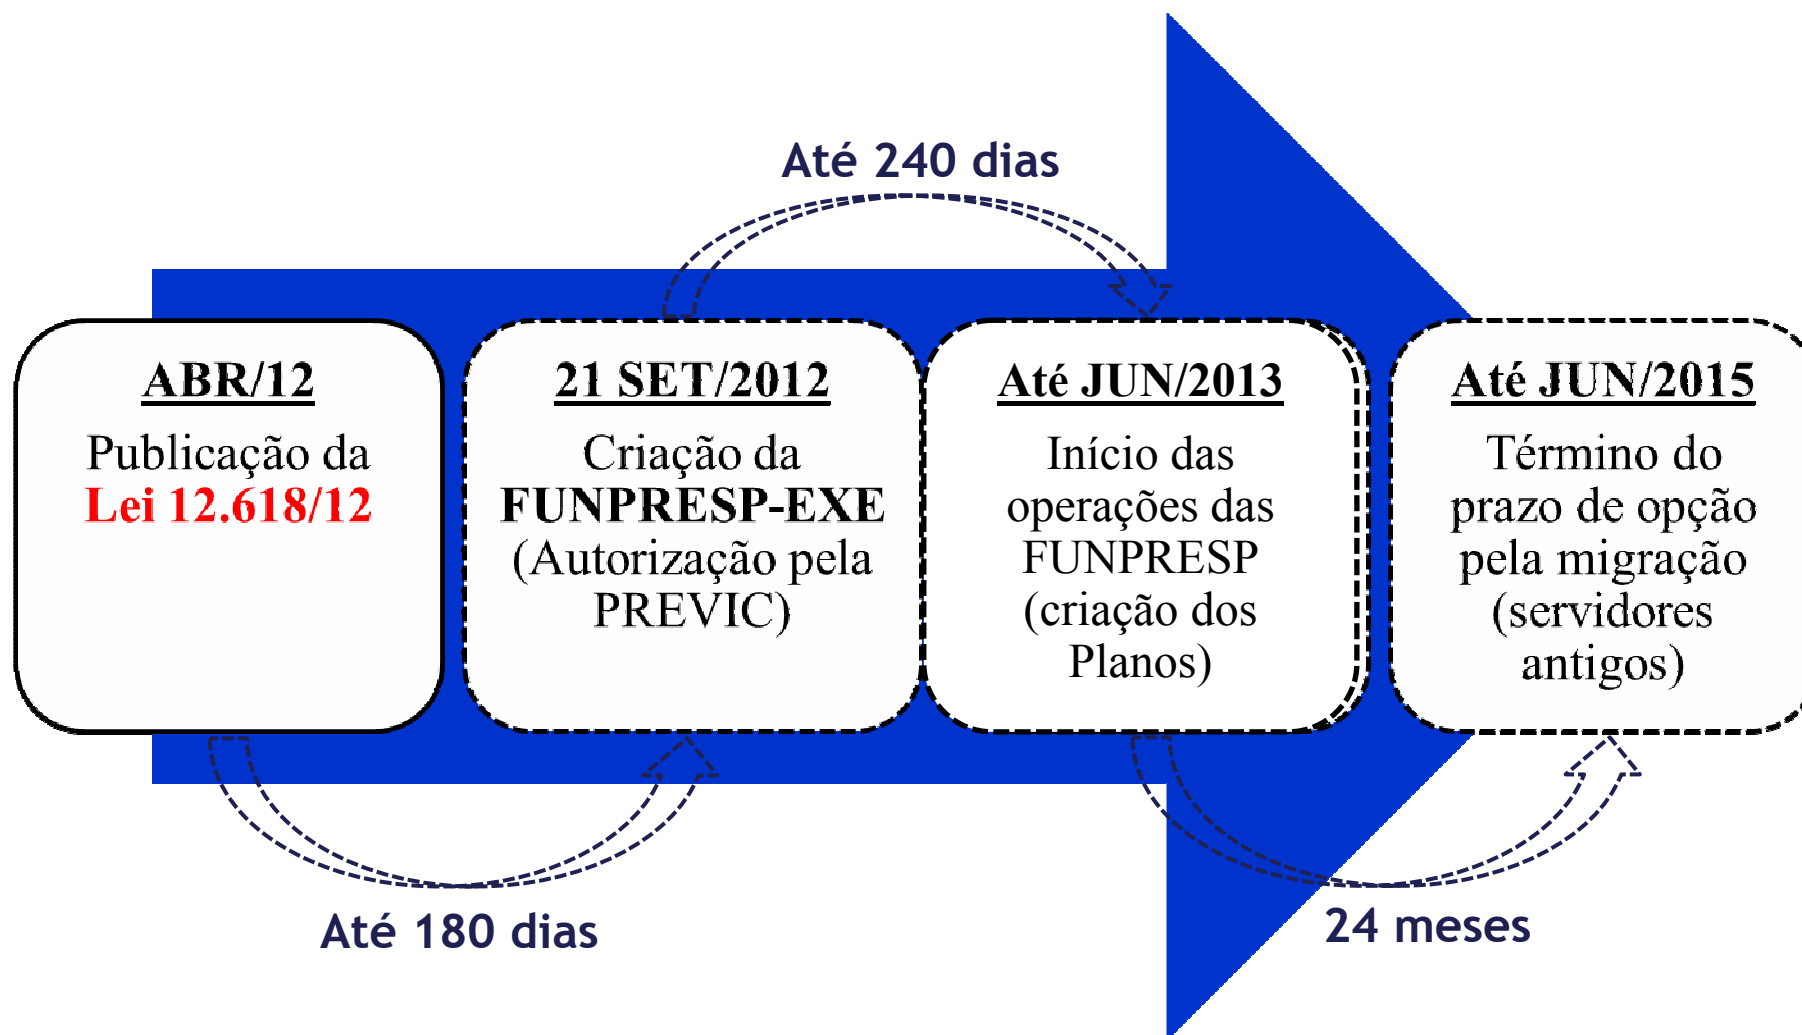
Até 240 dias

ABR/12
Publicação da Lei 12.618/12

21 SET/2012
Criação da FUNPRESP-EXE (Autorização pela PREVIC)

Até JUN/2013
Início das operações das FUNPRESP (criação dos Planos)

Até JUN/2015
Término do prazo de opção pela migração (servidores antigos)

Até 180 dias

24 meses